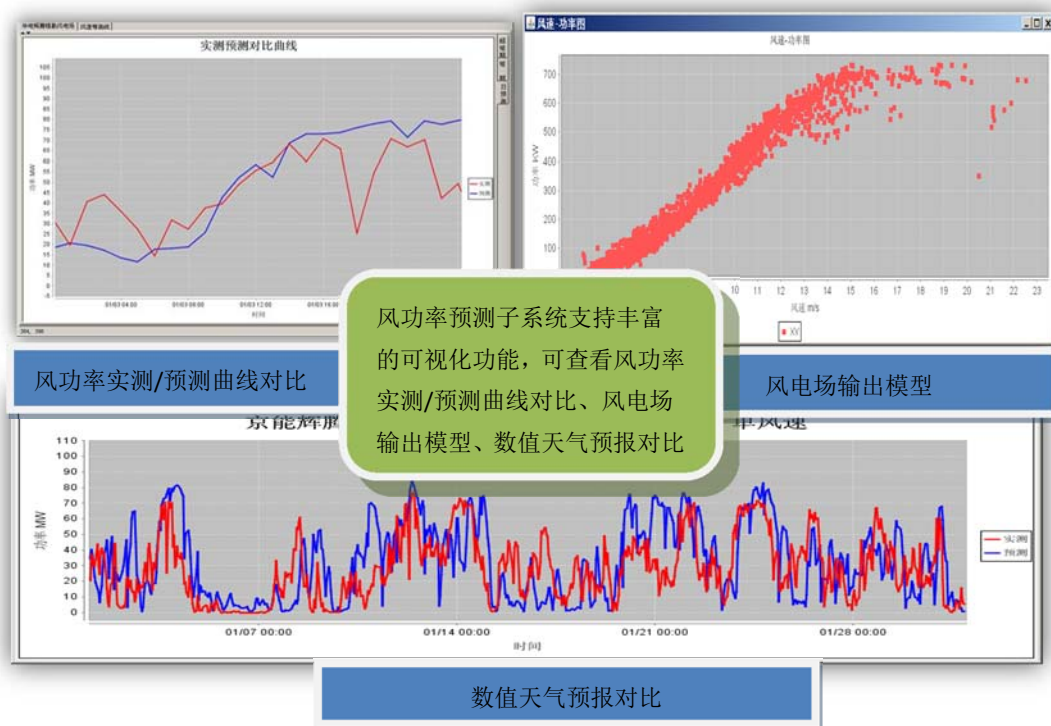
实测预测对比曲线

105
100
95
90
85
80
75
70
65
60
55
50
45
40
35
30
25
20
15
10
5
0
-5

功率 MW

实测
预测

01/03 04:00
01/03 08:00
01/03 12:00
01/03 16:00

时间

风速-功率图

风速-功率图

700
600
500
400
300
200
100

功率 MW

10 11 12 13 14 15 16 17 18 19 20 21 22 23

风速 m/s

XY

风功率实测/预测曲线对比

风电场输出模型

风功率预测子系统支持丰富的可视化功能，可查看风功率实测/预测曲线对比、风电场输出模型、数值天气预报对比

京能辉腾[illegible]率风速

110
100
90
80
70
60
50
40
30
20
10
0

功率 MW

实测
预测

01/07 00:00
01/14 00:00
01/21 00:00
01/28 00:00

时间

数值天气预报对比